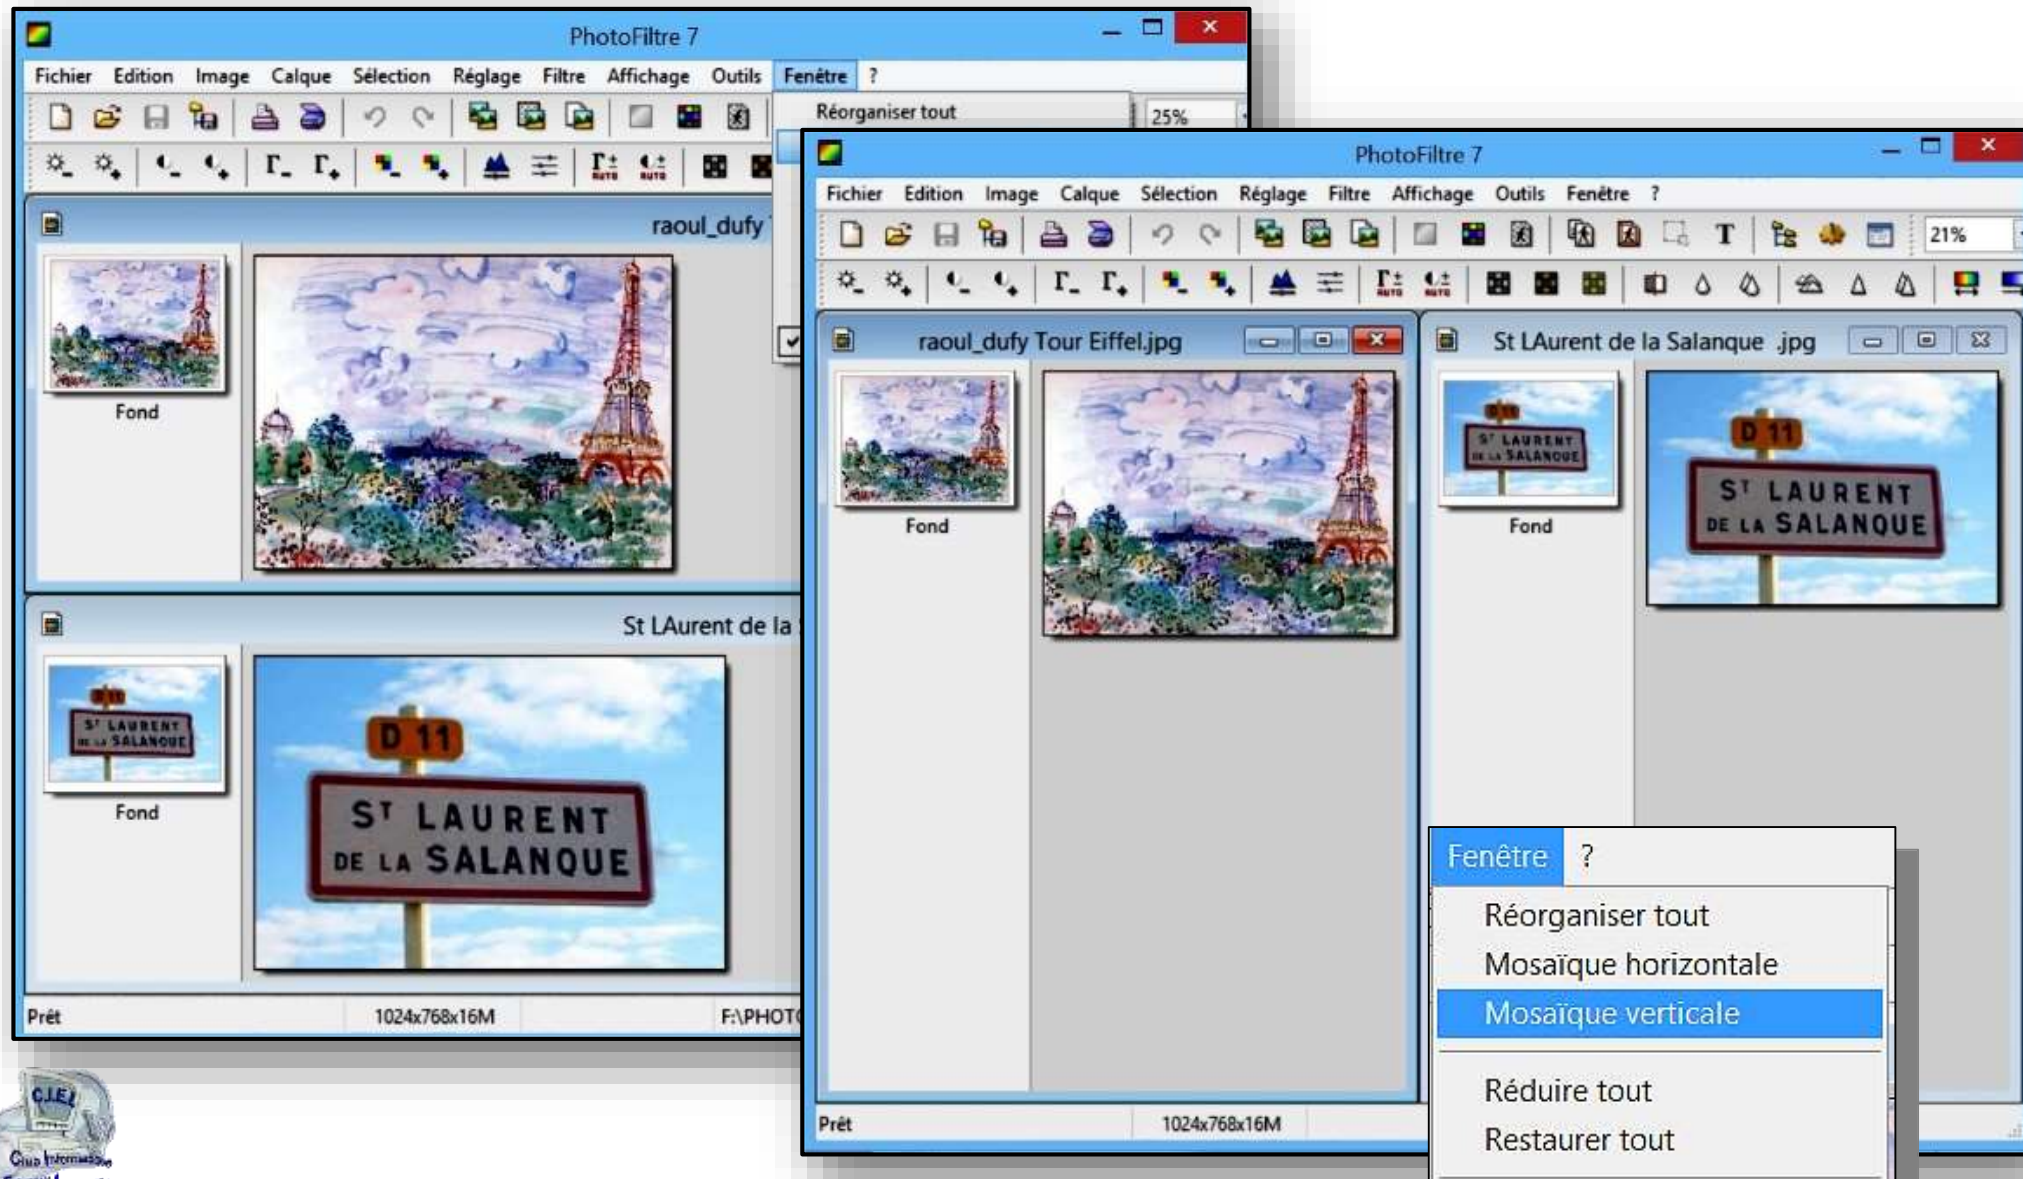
PhotoFiltre 7

Fichier Edition Image Calque Sélection Réglage Filtre Affichage Outils Fenêtre ?

Réorganiser tout

25%

raoul_dufy

Fond

St LAurent de la

Fond

D 11
ST LAURENT DE LA SALANQUE

Prêt 1024x768x16M F:\PHOTO

PhotoFiltre 7

Fichier Edition Image Calque Sélection Réglage Filtre Affichage Outils Fenêtre ?

21%

raoul_dufy Tour Eiffel.jpg

Fond

St LAurent de la Salanque .jpg

Fond

D 11
ST LAURENT DE LA SALANQUE

Fenêtre ?

Réorganiser tout
Mosaïque horizontale
Mosaïque verticale
Réduire tout
Restaurer tout

Prêt 1024x768x16M

C.I.E.L
Club Informatique